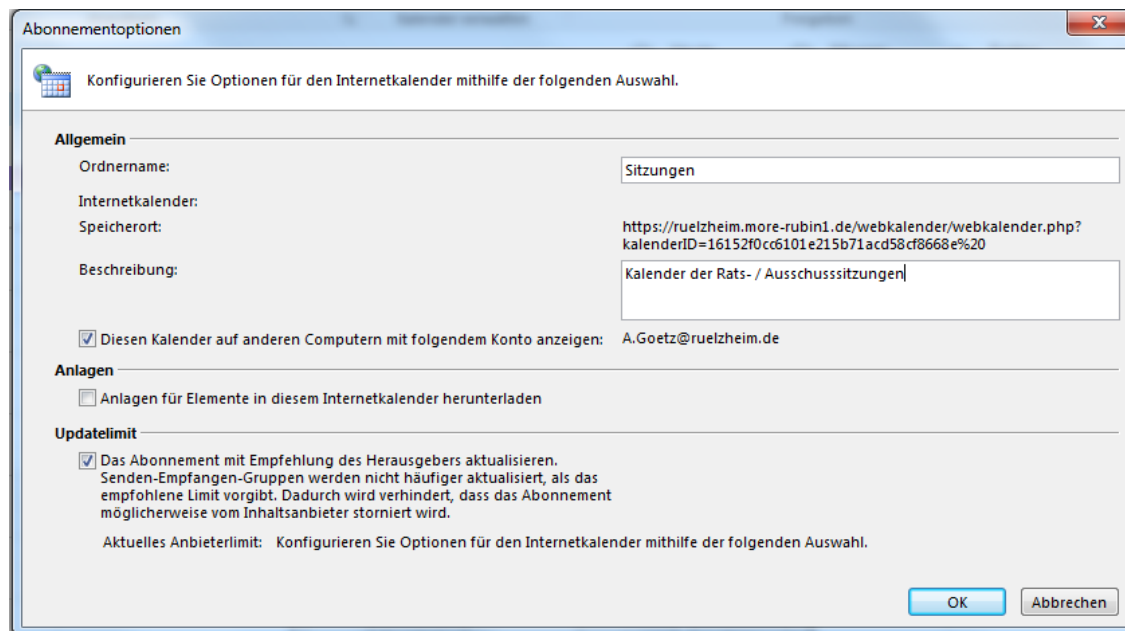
Abonnementoptionen

Konfigurieren Sie Optionen für den Internetkalender mithilfe der folgenden Auswahl.

Allgemein

Ordnername: Sitzungen

Internetkalender:

Speicherort: https://ruelzheim.more-rubin1.de/webkalender/webkalender.php?kalenderID=16152f0cc6101e215b71acd58cf8668e%20

Beschreibung: Kalender der Rats- / Ausschusssitzungen

Diesen Kalender auf anderen Computern mit folgendem Konto anzeigen: A.Goetz@ruelzheim.de

Anlagen

Anlagen für Elemente in diesem Internetkalender herunterladen

Updatelimit

Das Abonnement mit Empfehlung des Herausgebers aktualisieren. Senden-Empfangen-Gruppen werden nicht häufiger aktualisiert, als das empfohlene Limit vorgibt. Dadurch wird verhindert, dass das Abonnement möglicherweise vom Inhaltsanbieter storniert wird.

Aktuelles Anbieterlimit: Konfigurieren Sie Optionen für den Internetkalender mithilfe der folgenden Auswahl.

OK

Abbrechen